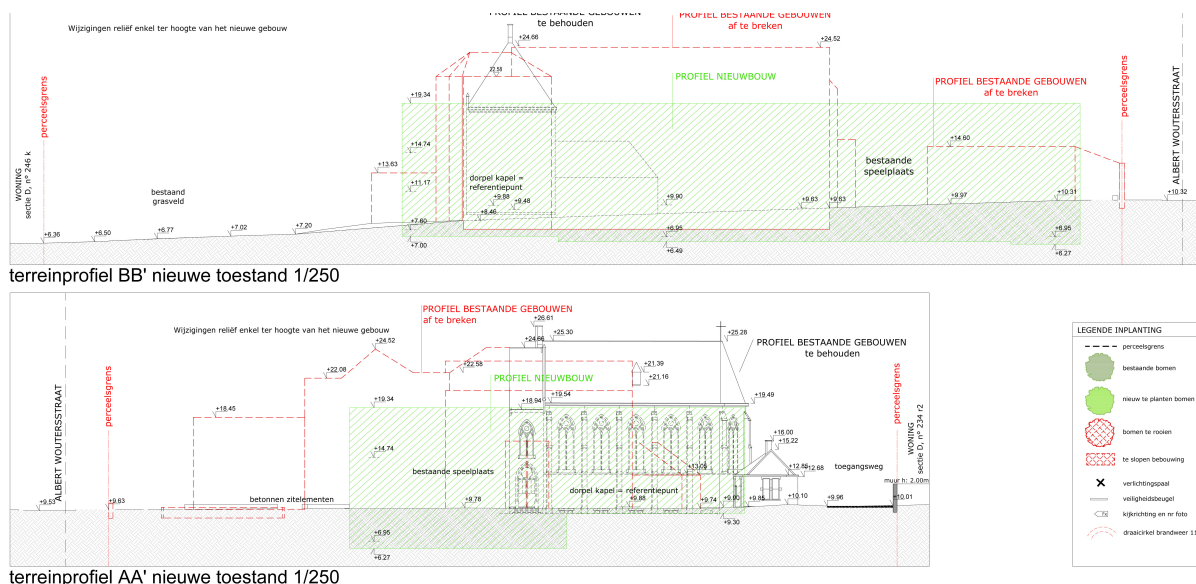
Wijzigingen reliëf enkel ter hoogte van het nieuwe gebouw

PROFIEL BESTAANDE GEBOUWEN
te behouden

PROFIEL BESTAANDE GEBOUWEN
af te breken

PROFIEL NIEUWBOUW

PROFIEL BESTAANDE GEBOUWEN
af te breken

perceelsgrens

perceelsgrens

ALBERT WOUTERSSTRAAT

WONING
sectie D, nº 246 k

bestaand
grasveld

+24.66
+24.52
22.56
+19.34
+14.74
+13.63
+11.17
+7.60
+7.00
+6.36
+6.50
+6.77
+7.02
+7.20
+8.46
+9.88
+9.48
+9.90
+6.95
+6.49
+9.63
+9.63
+14.60
+9.97
+10.31
+6.95
+6.27
+10.32

dorpel kapel =
referentiepunt

bestaande
speelplaats

terreinprofiel BB' nieuwe toestand 1/250

Wijzigingen reliëf enkel ter hoogte van het nieuwe gebouw

PROFIEL BESTAANDE GEBOUWEN
af te breken

PROFIEL NIEUWBOUW

PROFIEL BESTAANDE GEBOUWEN
te behouden

ALBERT WOUTERSSTRAAT

perceelsgrens

perceelsgrens

WONING
sectie D, nº 234 r2

+26.61
+25.30
+24.66
+25.28
+24.52
+22.08
+22.58
+21.39
+21.16
+18.45
+19.34
+18.94
+19.54
+19.49
+14.74
+16.00
+15.22
+13.09
+12.85
+12.68
+9.53
+9.63
+9.78
+9.85
+9.74
+9.90
+9.85
+10.10
+9.96
+10.01
+9.30
+6.95
+6.27

bestaande speelplaats

dorpel kapel = referentiepunt

toegangsweg

betonnen zitelementen

muur h: 2.00m

terreinprofiel AA' nieuwe toestand 1/250

LEGENDE INPLANTING
perceelsgrens
bestaande bomen
nieuw te planten bomen
bomen te rooien
te slopen bebouwing
verlichtingspaal
veiligheidsbeugel
kijkrichting en nr foto
draaicirkel brandweer 11